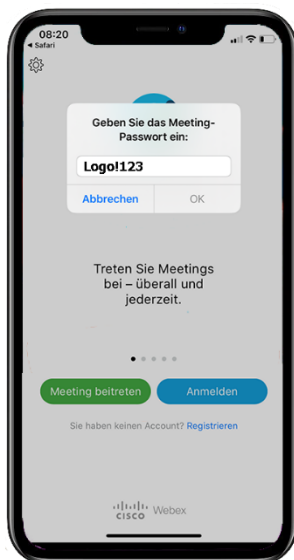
08:20
◂ Safari

Geben Sie das Meeting-Passwort ein:

Logo!123

Abbrechen
OK

Treten Sie Meetings bei – überall und jederzeit.

Meeting beitreten
Anmelden

Sie haben keinen Account? Registrieren

CISCO Webex